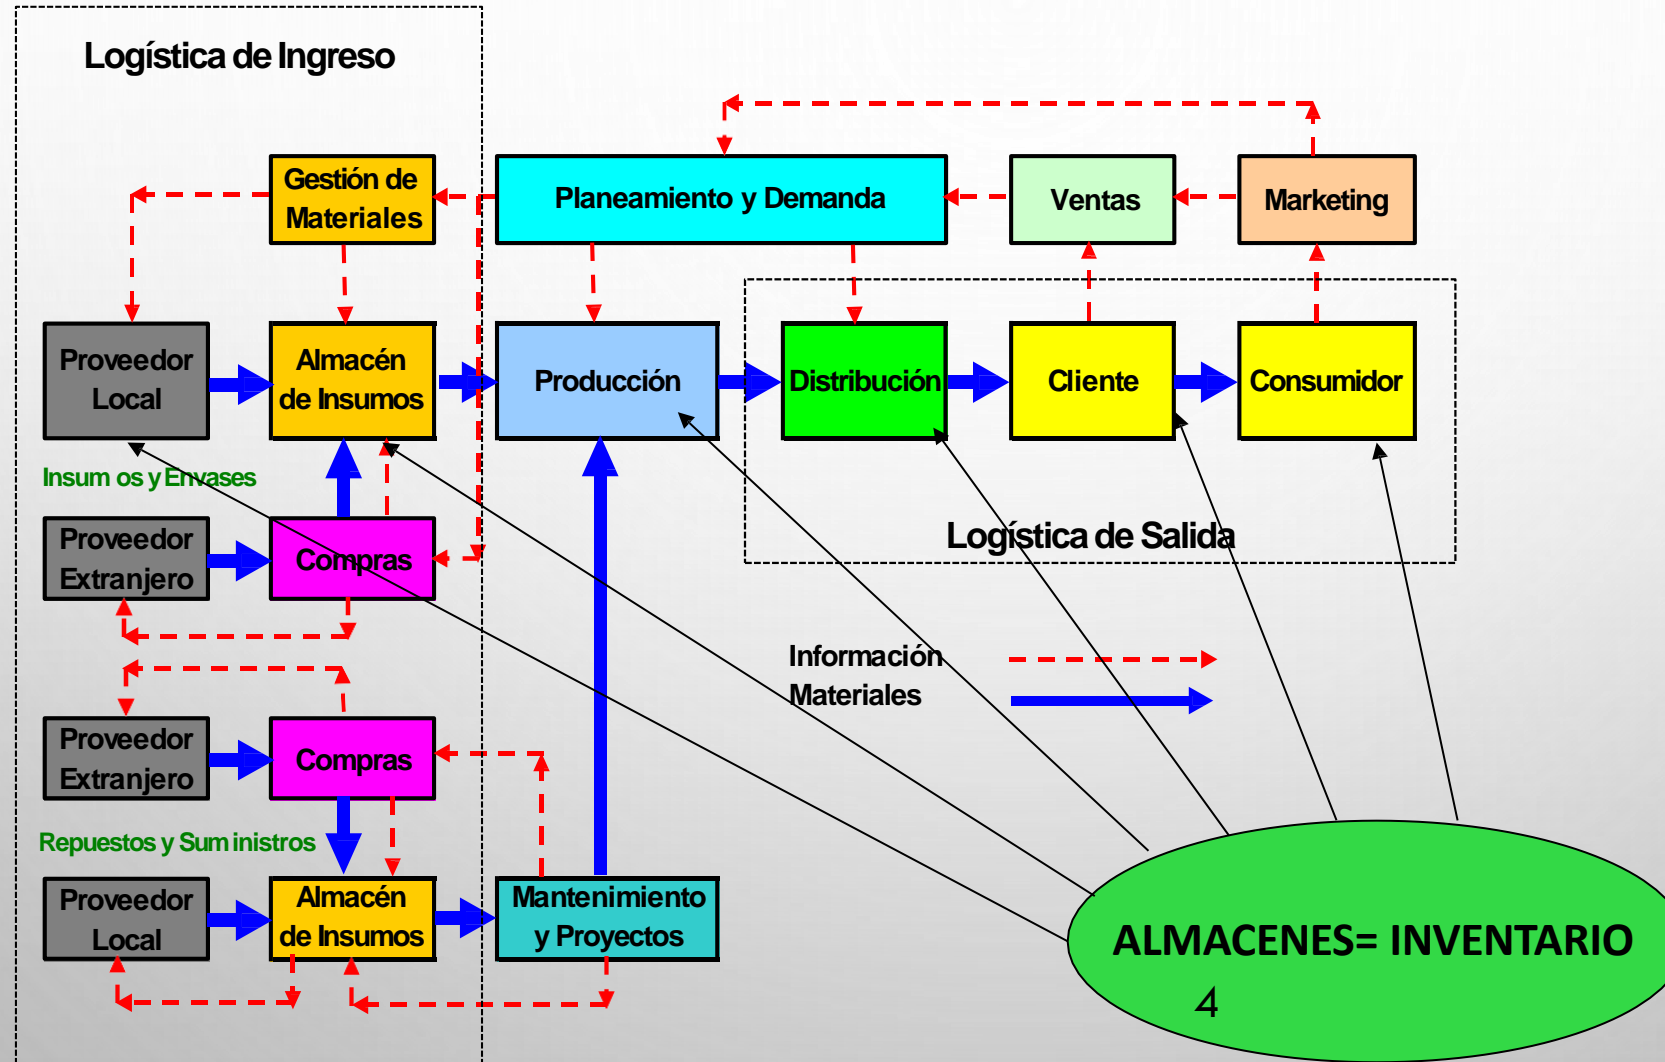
Logística de Ingreso

Gestión de Materiales

Planeamiento y Demanda

Ventas

Marketing

Proveedor Local

Almacén de Insumos

Producción

Distribución

Cliente

Consumidor

Insum os y Envases

Proveedor Extranjero

Compras

Logística de Salida

Información

Materiales

Proveedor Extranjero

Compras

Repuestos y Sum inistros

Proveedor Local

Almacén de Insumos

Mantenimiento y Proyectos

ALMACENES= INVENTARIO

4